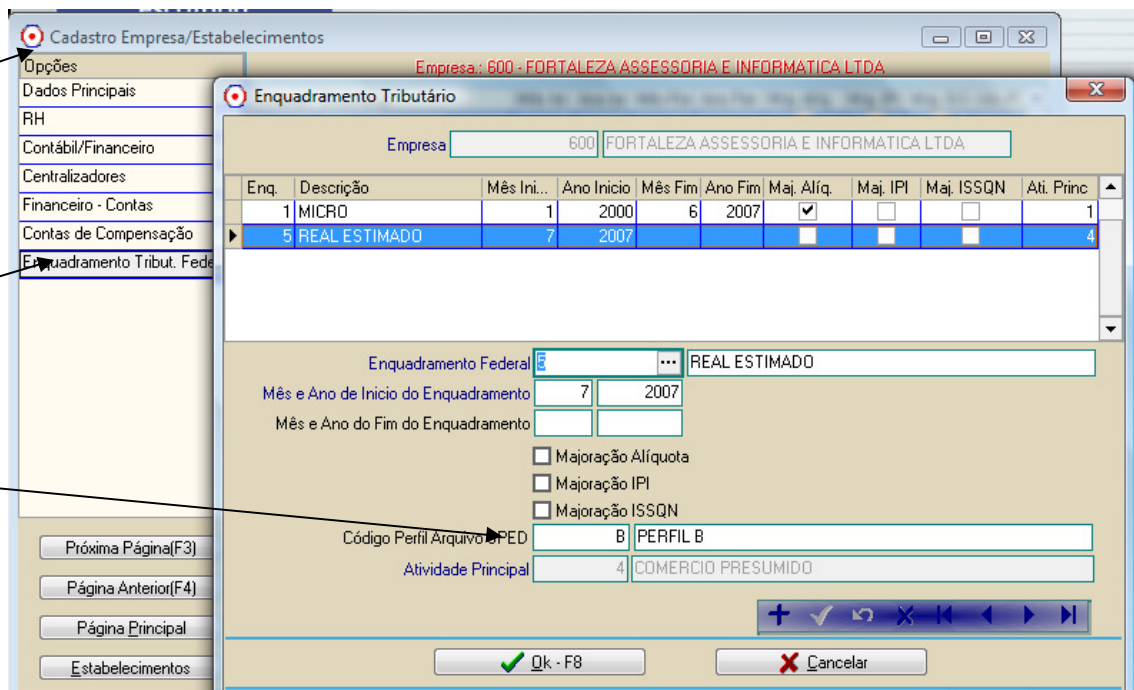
Cadastro Empresa/Estabelecimentos

Opções
Dados Principais
RH
Contábil/Financeiro
Centralizadores
Financeiro - Contas
Contas de Compensação
Enquadramento Tribut. Fede

Próxima Página(F3)
Página Anterior(F4)
Página Principal
Estabelecimentos

Empresa.: 600 - FORTALEZA ASSESSORIA E INFORMATICA LTDA

Enquadramento Tributário

Empresa 600 FORTALEZA ASSESSORIA E INFORMATICA LTDA

| Enq. | Descrição | Mês Ini... | Ano Inicio | Mês Fim | Ano Fim | Maj. Alíq. | Maj. IPI | Maj. ISSQN | Ati. Princ |
|---|---|---|---|---|---|---|---|---|---|
| 1 | MICRO | 1 | 2000 | 6 | 2007 | ✔ | | | 1 |
| 5 | REAL ESTIMADO | 7 | 2007 | | | | | | 4 |

Enquadramento Federal 5 REAL ESTIMADO
Mês e Ano de Inicio do Enquadramento 7 2007
Mês e Ano do Fim do Enquadramento

Majoração Alíquota
Majoração IPI
Majoração ISSQN

Código Perfil Arquivo SPED B PERFIL B
Atividade Principal 4 COMERCIO PRESUMIDO

Ok - F8
Cancelar